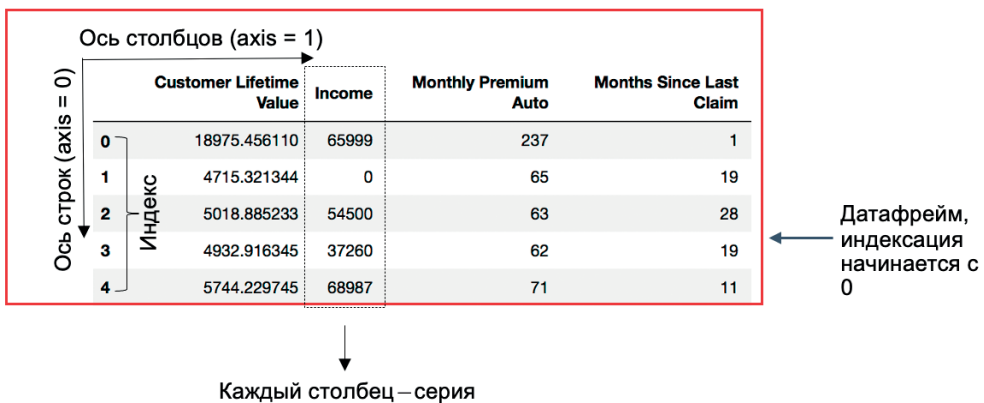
Ось столбцов (axis = 1)

Ось строк (axis = 0)

Индекс

| | Customer Lifetime Value | Income | Monthly Premium Auto | Months Since Last Claim |
|---|---|---|---|---|
| 0 | 18975.456110 | 65999 | 237 | 1 |
| 1 | 4715.321344 | 0 | 65 | 19 |
| 2 | 5018.885233 | 54500 | 63 | 28 |
| 3 | 4932.916345 | 37260 | 62 | 19 |
| 4 | 5744.229745 | 68987 | 71 | 11 |

Датафрейм, индексация начинается с 0

Каждый столбец – серия